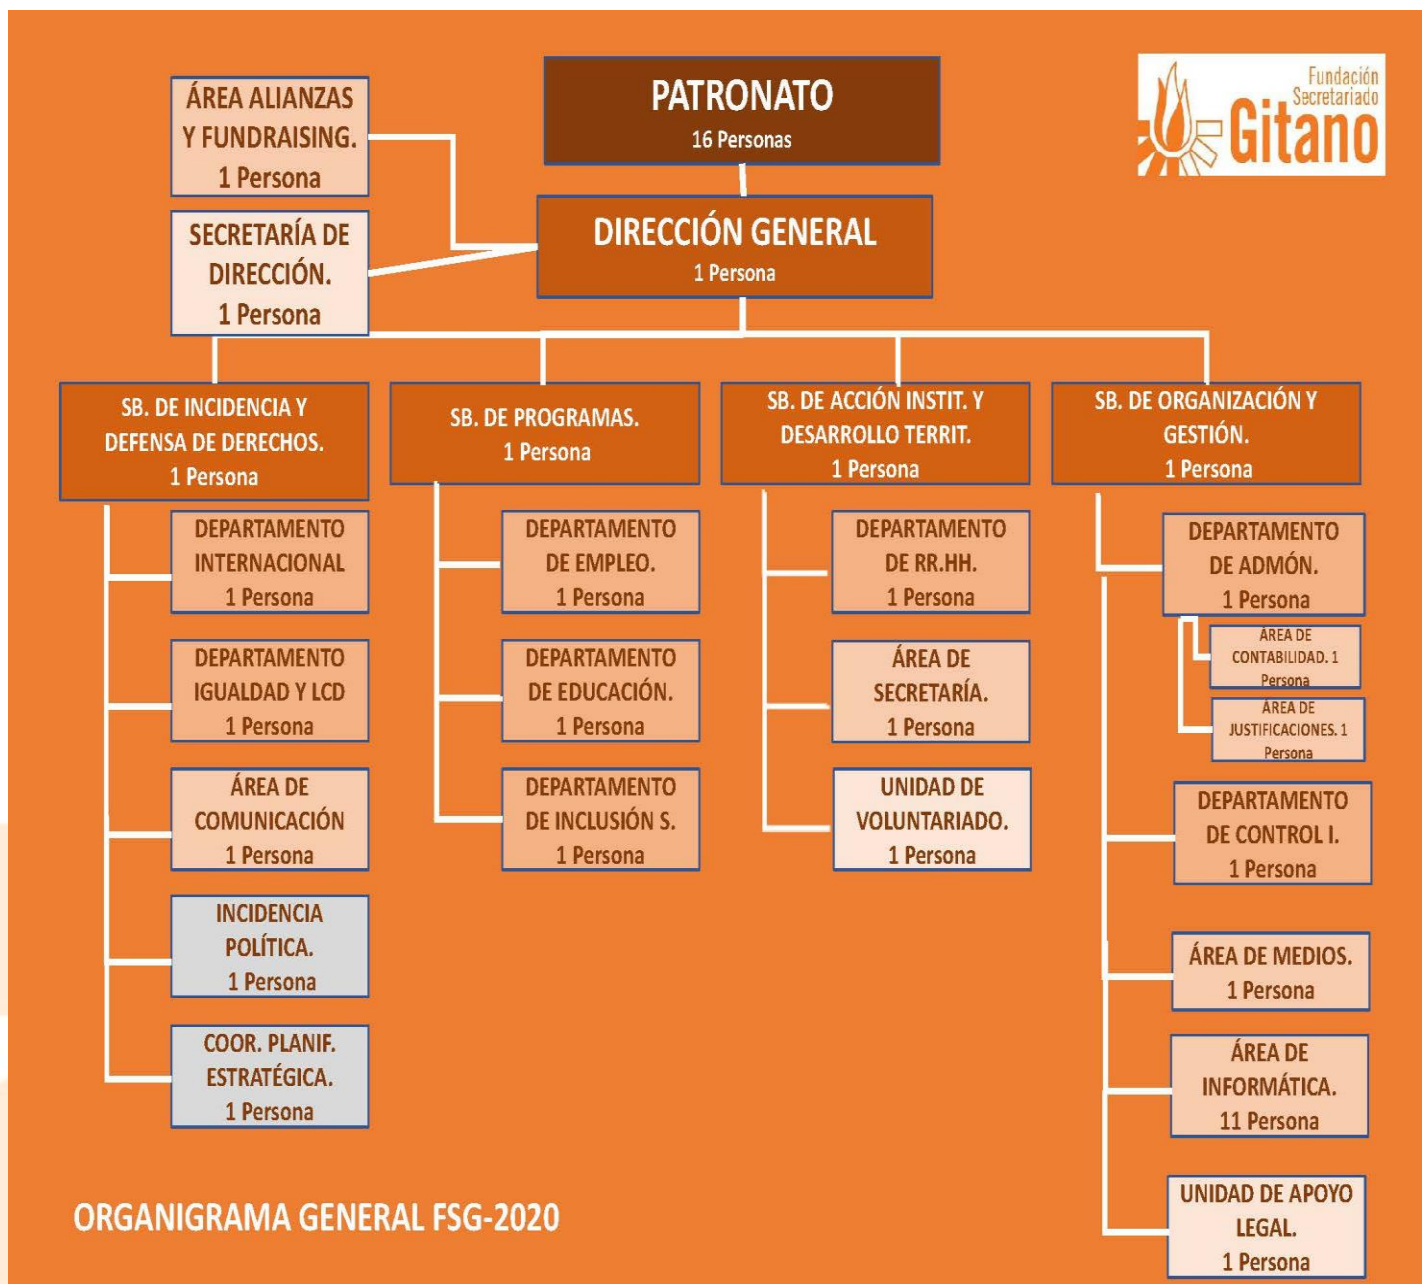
PATRONATO
16 Personas

Fundación Secretariado Gitano

ÁREA ALIANZAS Y FUNDRAISING.
1 Persona

SECRETARÍA DE DIRECCIÓN.
1 Persona

DIRECCIÓN GENERAL
1 Persona

SB. DE INCIDENCIA Y DEFENSA DE DERECHOS.
1 Persona

DEPARTAMENTO INTERNACIONAL
1 Persona

DEPARTAMENTO IGUALDAD Y LCD
1 Persona

ÁREA DE COMUNICACIÓN
1 Persona

INCIDENCIA POLÍTICA.
1 Persona

COOR. PLANIF. ESTRATÉGICA.
1 Persona

SB. DE PROGRAMAS.
1 Persona

DEPARTAMENTO DE EMPLEO.
1 Persona

DEPARTAMENTO DE EDUCACIÓN.
1 Persona

DEPARTAMENTO DE INCLUSIÓN S.
1 Persona

SB. DE ACCIÓN INSTIT. Y DESARROLLO TERRIT.
1 Persona

DEPARTAMENTO DE RR.HH.
1 Persona

ÁREA DE SECRETARÍA.
1 Persona

UNIDAD DE VOLUNTARIADO.
1 Persona

SB. DE ORGANIZACIÓN Y GESTIÓN.
1 Persona

DEPARTAMENTO DE ADMÓN.
1 Persona

ÁREA DE CONTABILIDAD. 1 Persona

ÁREA DE JUSTIFICACIONES. 1 Persona

DEPARTAMENTO DE CONTROL I.
1 Persona

ÁREA DE MEDIOS.
1 Persona

ÁREA DE INFORMÁTICA.
11 Persona

UNIDAD DE APOYO LEGAL.
1 Persona

ORGANIGRAMA GENERAL FSG-2020